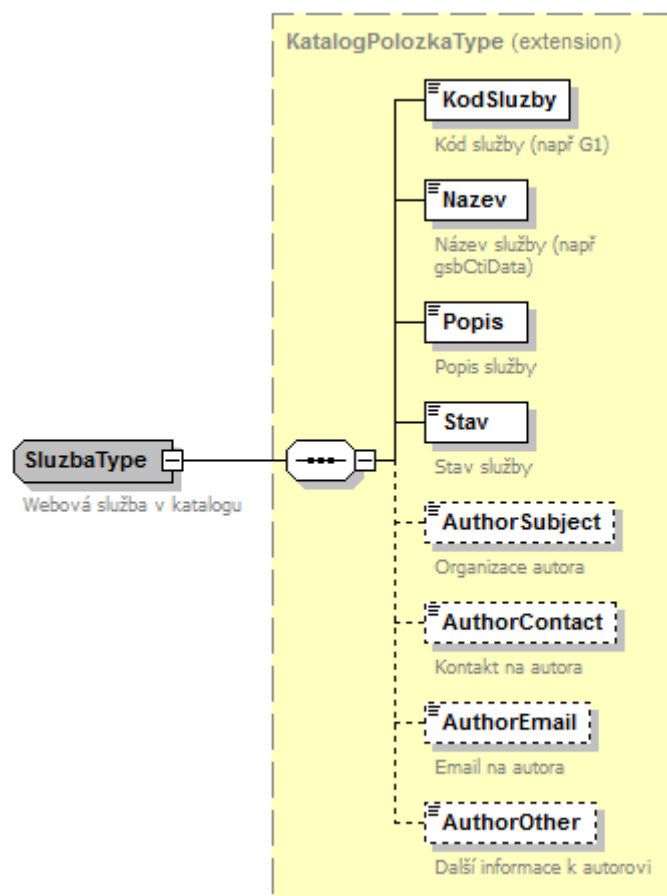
KatalogPolozkaType (extension)

SluzbaType

Webová služba v katalogu

KodSluzby

Kód služby (např G1)

Nazev

Název služby (např gsbCtiData)

Popis

Popis služby

Stav

Stav služby

AuthorSubject

Organizace autora

AuthorContact

Kontakt na autora

AuthorEmail

Email na autora

AuthorOther

Další informace k autorovi